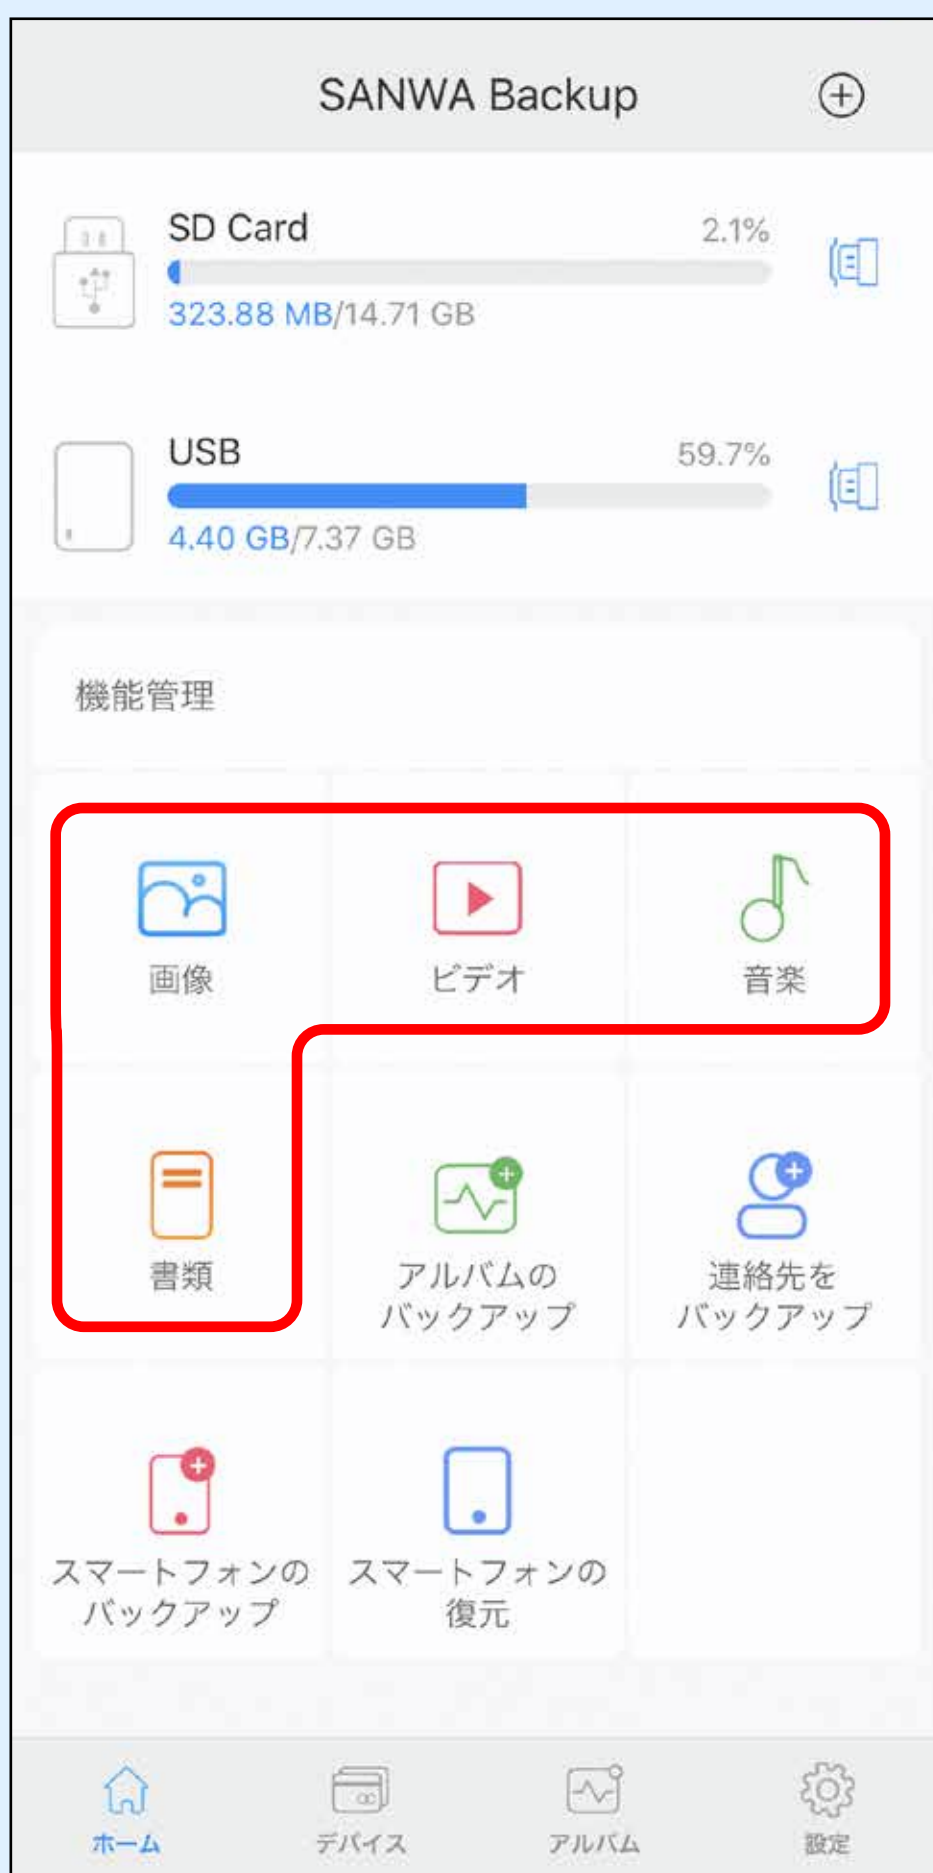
SANWA Backup

SD Card
2.1%
323.88 MB/14.71 GB

USB
59.7%
4.40 GB/7.37 GB

機能管理

画像
ビデオ
音楽
書類
アルバムのバックアップ
連絡先をバックアップ
スマートフォンのバックアップ
スマートフォンの復元

ホーム
デバイス
アルバム
設定